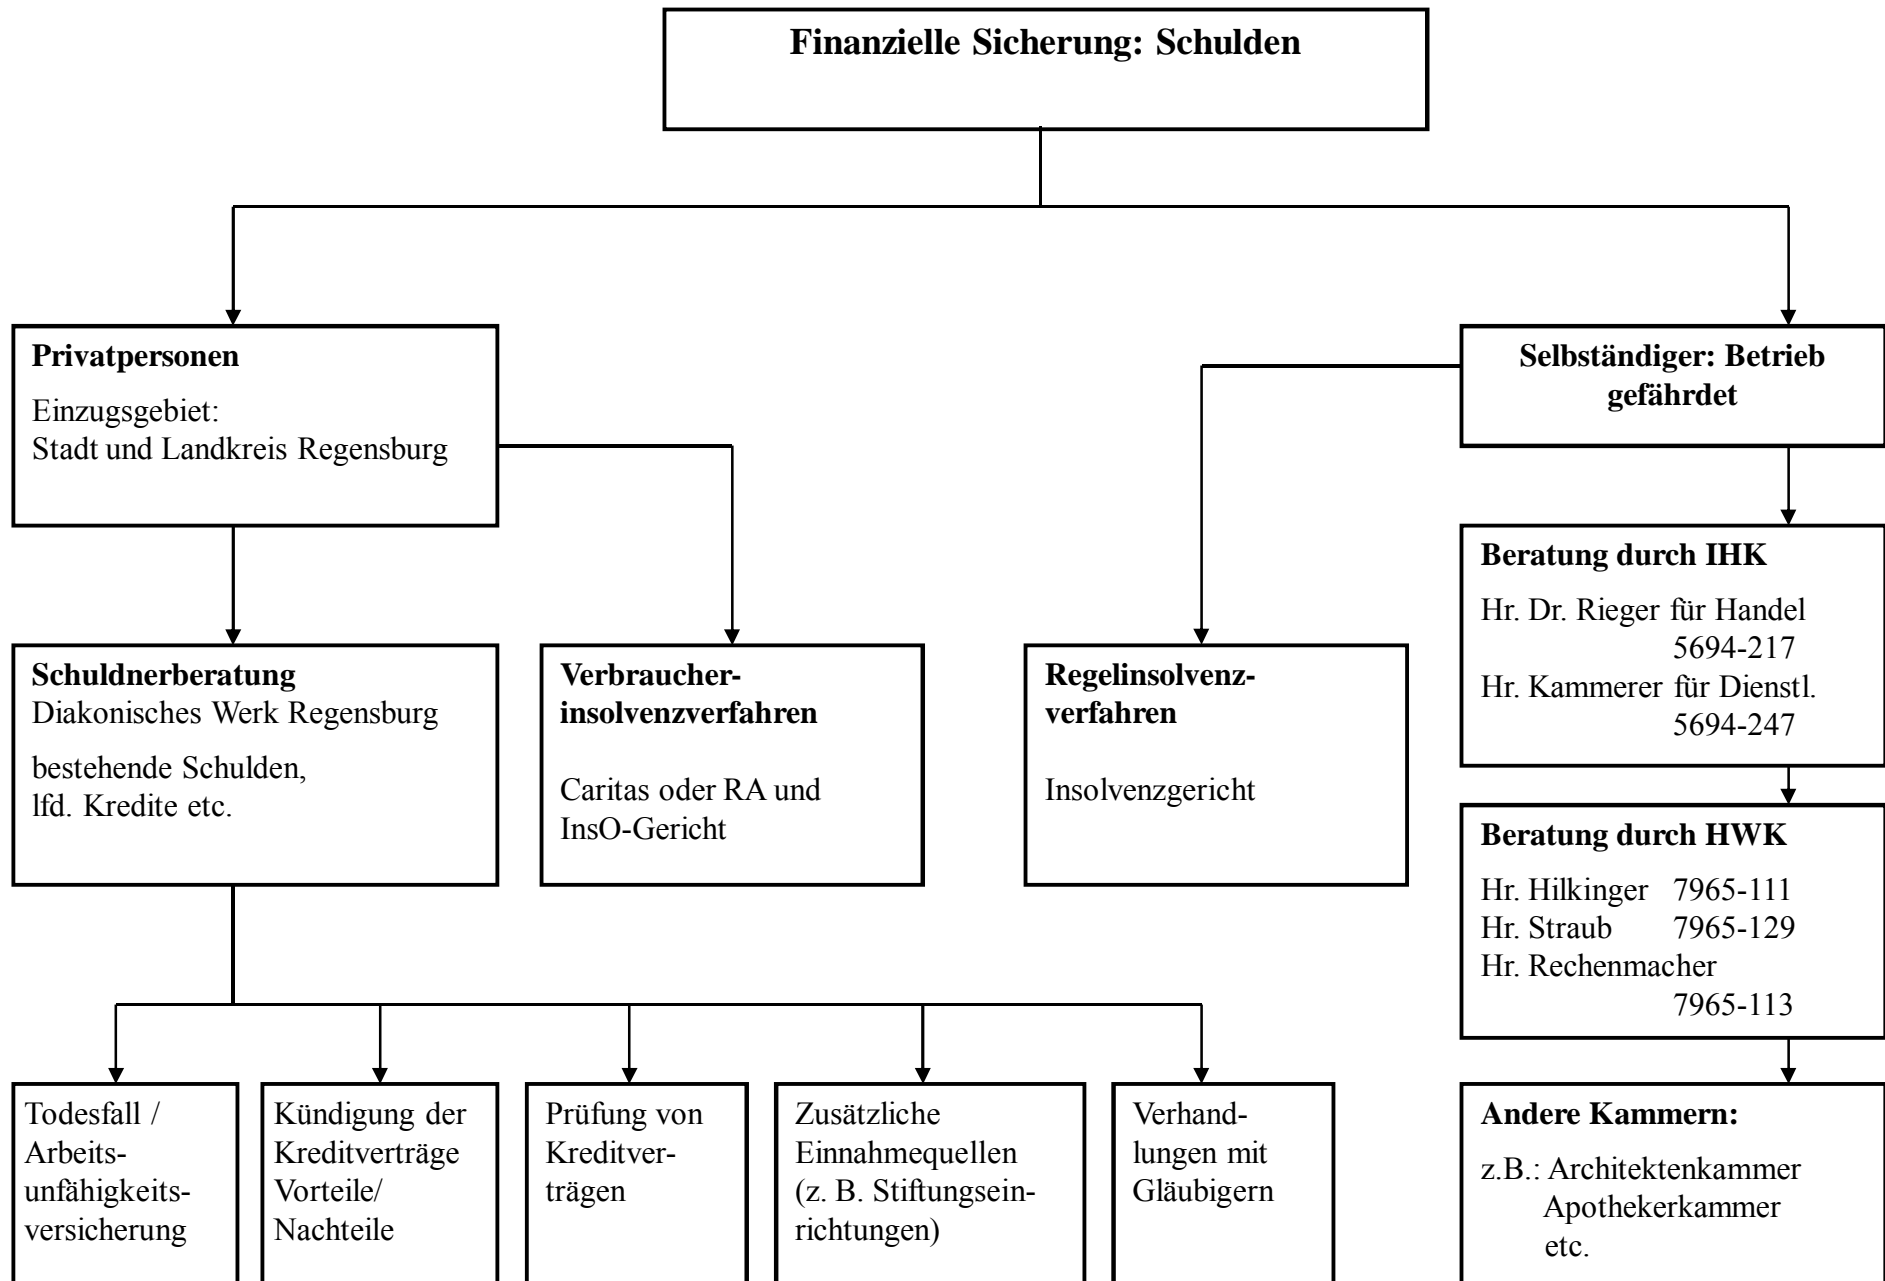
Finanzielle Sicherung: Schulden

Privatpersonen
Einzugsgebiet:
Stadt und Landkreis Regensburg

Selbständiger: Betrieb gefährdet

Schuldnerberatung
Diakonisches Werk Regensburg
bestehende Schulden, lfd. Kredite etc.

Verbraucherinsolvenzverfahren
Caritas oder RA und InsO-Gericht

Regelinsolvenzverfahren
Insolvenzgericht

Beratung durch IHK
Hr. Dr. Rieger für Handel 5694-217
Hr. Kammerer für Dienstl. 5694-247

Beratung durch HWK
Hr. Hilkinger 7965-111
Hr. Straub 7965-129
Hr. Rechenmacher 7965-113

Todesfall / Arbeitsunfähigkeitsversicherung

Kündigung der Kreditverträge Vorteile/ Nachteile

Prüfung von Kreditverträgen

Zusätzliche Einnahmequellen (z. B. Stiftungseinrichtungen)

Verhandlungen mit Gläubigern

Andere Kammern:
z.B.: Architektenkammer
Apothekerkammer
etc.